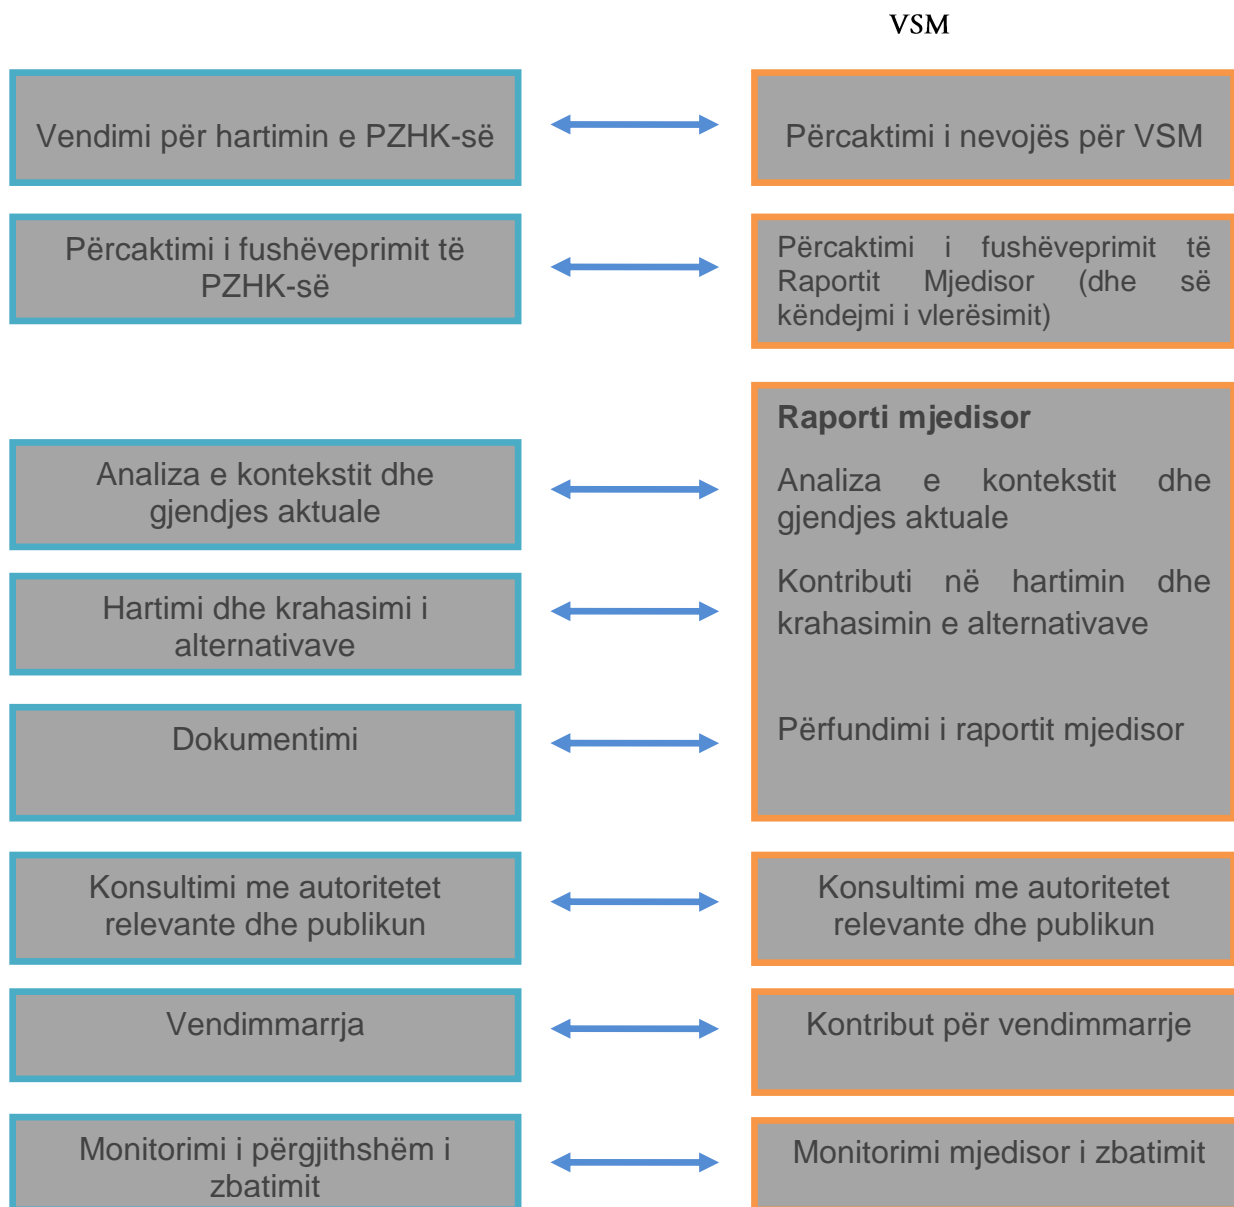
VSM

Vendimi për hartimin e PZHK-së

Përcaktimi i nevojës për VSM

Përcaktimi i fushëveprimit të PZHK-së

Përcaktimi i fushëveprimit të Raportit Mjedisor (dhe së këndejmi i vlerësimit)

Raporti mjedisor

Analiza e kontekstit dhe gjendjes aktuale

Analiza e kontekstit dhe gjendjes aktuale

Kontributi në hartimin dhe krahasimin e alternativave

Hartimi dhe krahasimi i alternativave

Përfundimi i raportit mjedisor

Dokumentimi

Konsultimi me autoritetet relevante dhe publikun

Konsultimi me autoritetet relevante dhe publikun

Vendimmarrja

Kontribut për vendimmarrje

Monitorimi i përgjithshëm i zbatimit

Monitorimi mjedisor i zbatimit